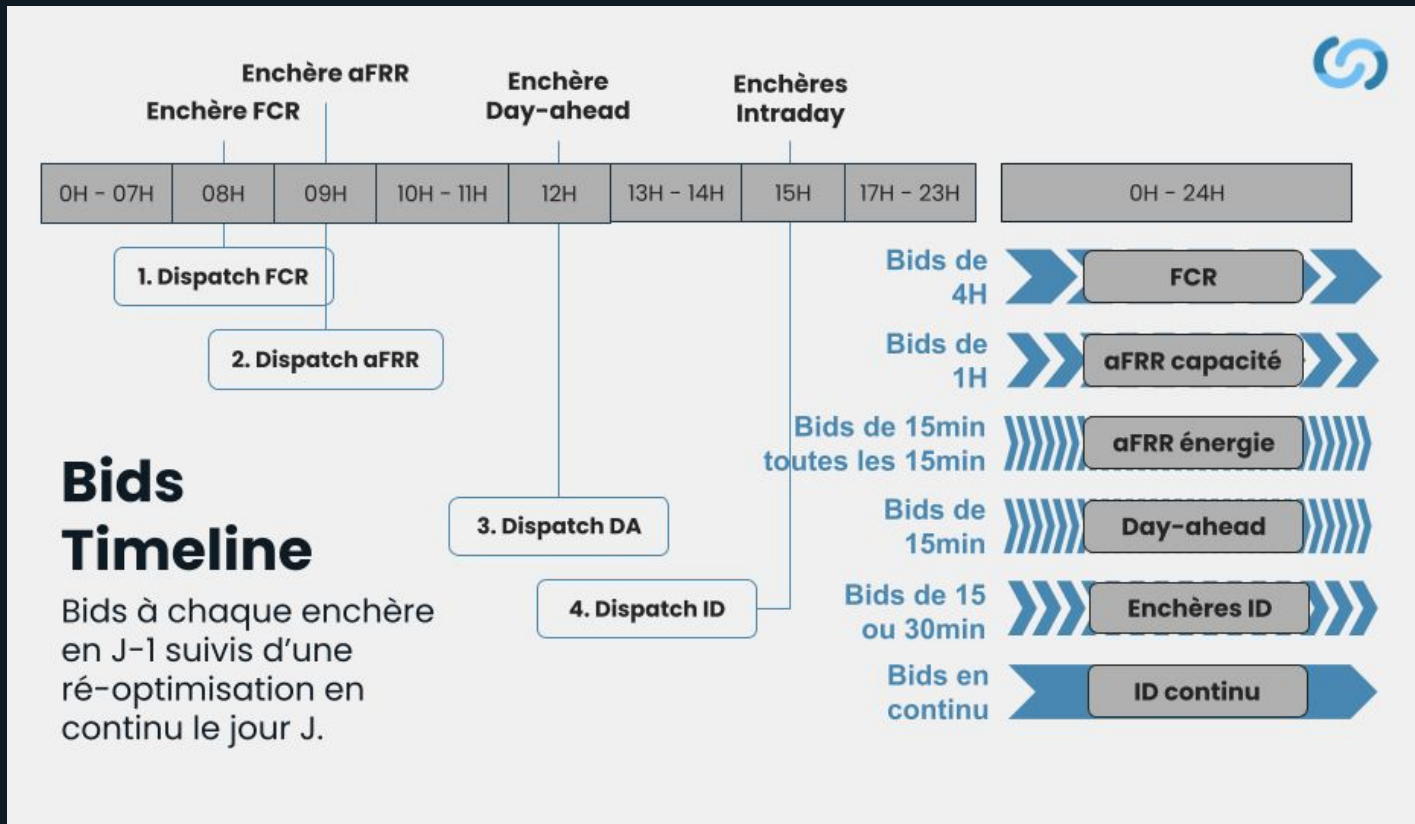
Enchère aFRR

Enchère FCR

Enchère Day-ahead

Enchères Intraday

| 0H - 07H | 08H | 09H | 10H - 11H | 12H | 13H - 14H | 15H | 17H - 23H |
|---|---|---|---|---|---|---|---|

0H - 24H

1. Dispatch FCR

2. Dispatch aFRR

3. Dispatch DA

4. Dispatch ID

Bids de 4H FCR

Bids de 1H aFRR capacité

Bids de 15min toutes les 15min aFRR énergie

Bids de 15min Day-ahead

Bids de 15 ou 30min Enchères ID

Bids en continu ID continu

Bids Timeline

Bids à chaque enchère en J-1 suivis d'une ré-optimisation en continu le jour J.